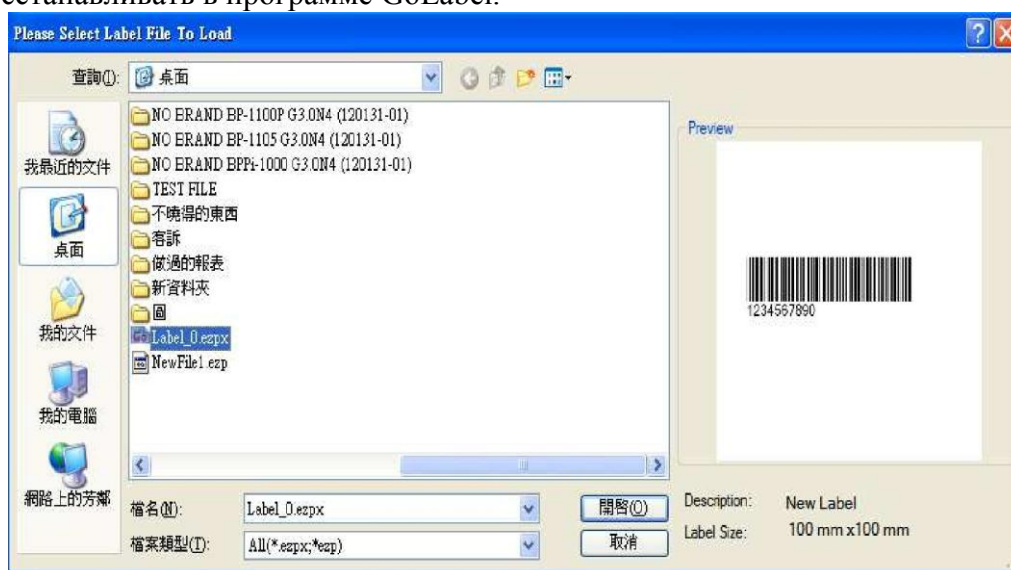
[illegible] в программе GoLabel.

Please Select Label File To Load

查詢(I): 桌面

我最近的文件
桌面
我的文件
我的電腦
網路上的芳鄰

NO BRAND BP-1100P G3.0N4 (120131-01)
NO BRAND BP-1105 G3.0N4 (120131-01)
NO BRAND BPPi-1000 G3.0N4 (120131-01)
TEST FILE
不曉得的東西
客訴
做過的報表
新資料夾
圖
Label_0.ezpx
NewFile1.ezp

Preview

1234567890

檔名(N): Label_0.ezpx
檔案類型(T): All(*.ezpx;*ezp)

開啟(O)
取消

Description: New Label
Label Size: 100 mm x100 mm